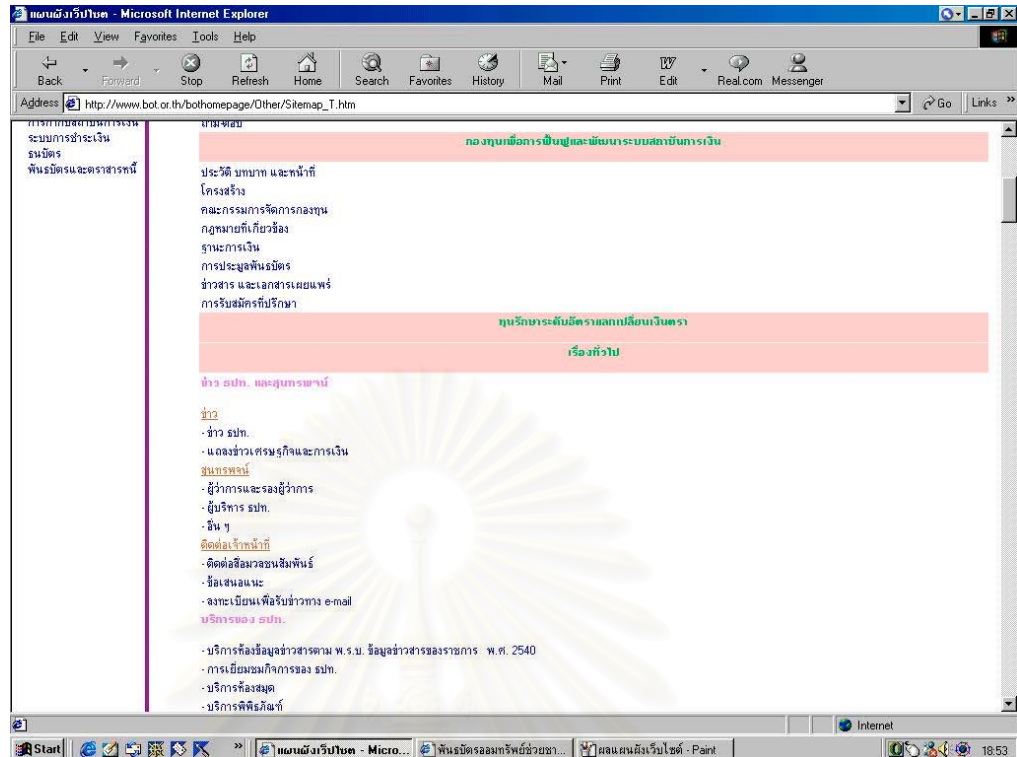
แผนผังเว็บไซต - Microsoft Internet Explorer

File Edit View Favorites Tools Help

Back Forward Stop Refresh Home Search Favorites History Mail Print Edit Real.com Messenger

Address http://www.bot.or.th/bothomepage/Other/Sitemap_T.htm Go Links »

การกำกับสถาบันการเงิน
ระบบการชำระเงิน
ธนบัตร
พันธบัตรและตราสารหนี้

ถามตอบ

กองทุนเพื่อการฟื้นฟูและพัฒนาระบบสถาบันการเงิน

ประวัติ บทบาท และหน้าที่
โครงสร้าง
คณะกรรมการจัดการกองทุน
กฎหมายที่เกี่ยวข้อง
ฐานะการเงิน
การประมูลพันธบัตร
ข่าวสาร และเอกสารเผยแพร่
การรับสมัครที่ปรึกษา

ทุนรักษาระดับอัตราแลกเปลี่ยนเงินตรา

เรื่องทั่วไป

ข่าว ธปท. และสุนทรพจน์

ข่าว
- ข่าว ธปท.
- แถลงข่าวเศรษฐกิจและการเงิน
สุนทรพจน์
- ผู้ว่าการและรองผู้ว่าการ
- ผู้บริหาร ธปท.
- อื่น ๆ
ติดต่อเจ้าหน้าที่
- ติดต่อสื่อมวลชนสัมพันธ์
- ข้อเสนอแนะ
- ลงทะเบียนเพื่อรับข่าวทาง e-mail
บริการของ ธปท.

- บริการห้องข้อมูลข่าวสารตาม พ.ร.บ. ข้อมูลข่าวสารของราชการ พ.ศ. 2540
- การเยี่ยมชมกิจการของ ธปท.
- บริการห้องสมุด
- บริการพิพิธภัณฑ์

Internet

Start | แผนผังเว็บไซต - Micro... | พันธบัตรออมทรัพย์ช่วยชา... | ผลแผนผังเว็บไซต์ - Paint | 18:53